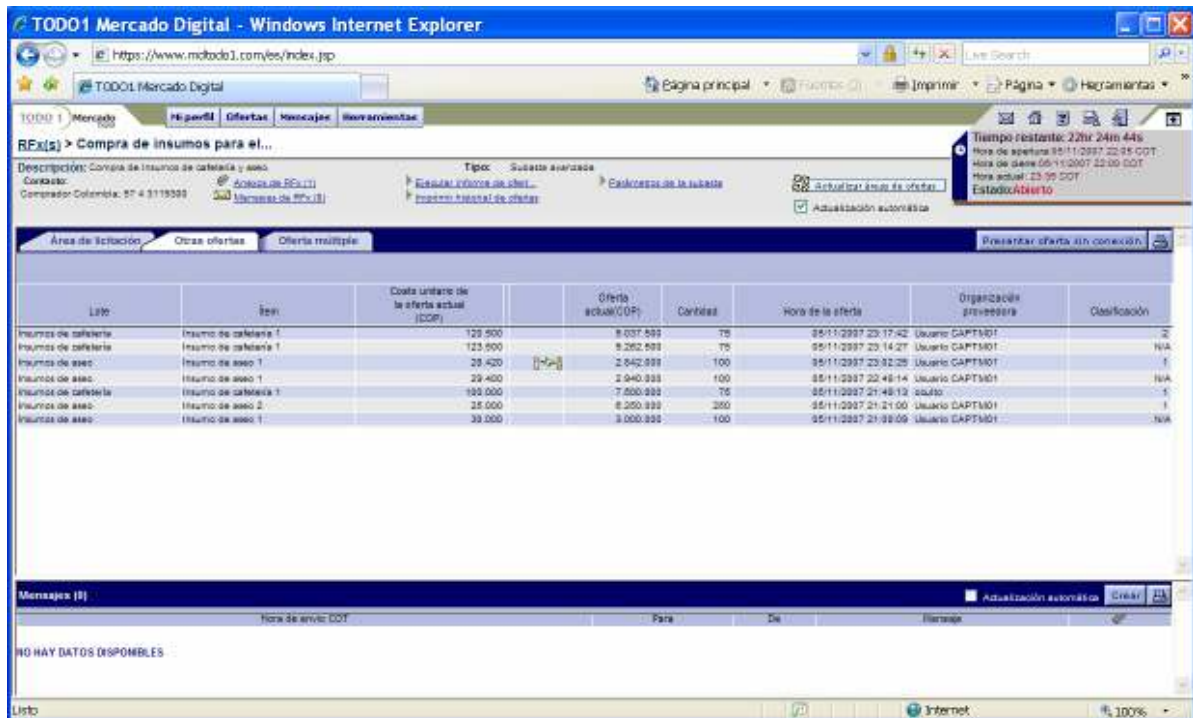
TODO1 Mercado Digital - Windows Internet Explorer

https://www.mctodo1.com/es/index.jsp

Live Search

TODO1 Mercado Digital

Página principal · Fuentes · Imprimir · Página · Herramientas

TODO 1 Mercado

Mi perfil | Ofertas | Mensajes | Herramientas

RFx(s) > Compra de insumos para el...

Tiempo restante: 22hr 24m 44s
Hora de apertura 05/11/2007 22:05 COT
Hora de cierre 06/11/2007 22:00 COT
Hora actual: 23:35 COT
Estado:Abierto

Descripción: Compra de insumos de cafetería y aseo.
Contacto:
Comprador Colombia: 57 4 3119500

Anexos de RFx (1)
Mensajes de RFx (0)

Tipo: Subasta avanzada
Ejecutar informe de ofer...
Imprimir historial de ofertas
Parámetros de la subasta

Actualizar área de ofertas
Actualización automática

Área de licitación | Otras ofertas | Oferta múltiple

Presentar oferta sin conexión

| Lote | Ítem | Costo unitario de la oferta actual (COP) | | Oferta actual(COP) | Cantidad | Hora de la oferta | Organización proveedora | Clasificación |
|---|---|---|---|---|---|---|---|---|
| Insumos de cafetería | Insumo de cafetería 1 | 120.500 | | 9.037.500 | 75 | 05/11/2007 23:17:42 | Usuario CAPTM01 | 2 |
| Insumos de cafetería | Insumo de cafetería 1 | 123.500 | | 9.262.500 | 75 | 05/11/2007 23:14:27 | Usuario CAPTM01 | N/A |
| Insumos de aseo | Insumo de aseo 1 | 28.420 | | 2.842.000 | 100 | 05/11/2007 23:02:25 | Usuario CAPTM01 | 1 |
| Insumos de aseo | Insumo de aseo 1 | 29.400 | | 2.940.000 | 100 | 05/11/2007 22:49:14 | Usuario CAPTM01 | N/A |
| Insumos de cafetería | Insumo de cafetería 1 | 100.000 | | 7.500.000 | 75 | 05/11/2007 21:49:13 | oculto | 1 |
| Insumos de aseo | Insumo de aseo 2 | 25.000 | | 6.250.000 | 250 | 05/11/2007 21:21:00 | Usuario CAPTM01 | 1 |
| Insumos de aseo | Insumo de aseo 1 | 30.000 | | 3.000.000 | 100 | 05/11/2007 21:09:09 | Usuario CAPTM01 | N/A |

Mensajes (0)

Actualización automática | Crear

| Hora de envío COT | Para | De | Mensaje |
|---|---|---|---|

NO HAY DATOS DISPONIBLES

Listo

Internet

100%